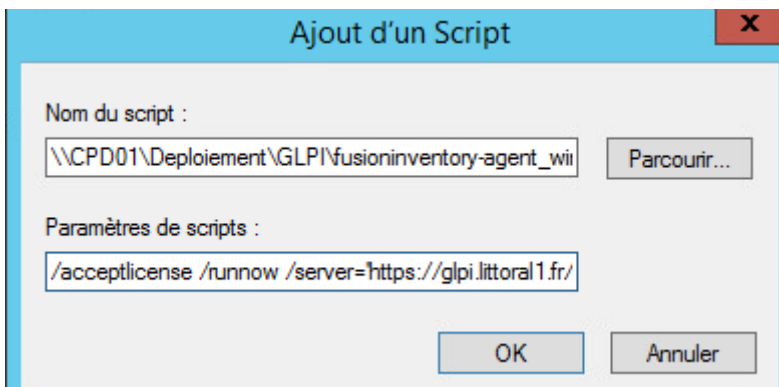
Ajout d'un Script

x

Nom du script :

\\CPD01\Deploiement\GLPI\fusioninventory-agent_wi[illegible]

Parcourir...

Paramètres de scripts :

/acceptlicense /runnow /server="https://glpi.littoral1.fr/

OK

Annuler